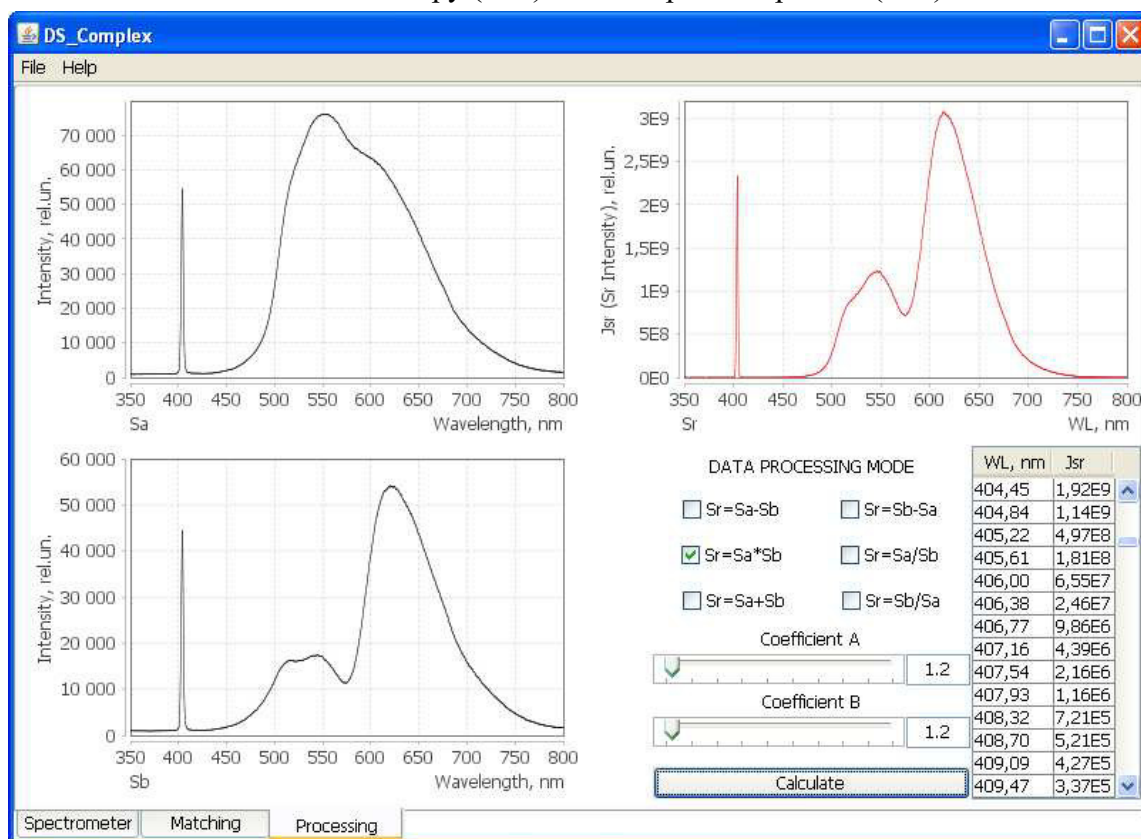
DS_Complex

File Help

Intensity, rel.un.

70 000
60 000
50 000
40 000
30 000
20 000
10 000
0

350 400 450 500 550 600 650 700 750 800

Sa

Wavelength, nm

Jsr (Sr Intensity), rel.un.

3E9
2,5E9
2E9
1,5E9
1E9
5E8
0E0

350 400 450 500 550 600 650 700 750 800

Sr

WL, nm

Intensity, rel.un.

60 000
50 000
40 000
30 000
20 000
10 000
0

350 400 450 500 550 600 650 700 750 800

Sb

Wavelength, nm

DATA PROCESSING MODE

Sr=Sa-Sb
Sr=Sb-Sa
Sr=Sa*Sb
Sr=Sa/Sb
Sr=Sa+Sb
Sr=Sb/Sa

Coefficient A

1.2

Coefficient B

1.2

Calculate

| WL, nm | Jsr |
|---|---|
| 404,45 | 1,92E9 |
| 404,84 | 1,14E9 |
| 405,22 | 4,97E8 |
| 405,61 | 1,81E8 |
| 406,00 | 6,55E7 |
| 406,38 | 2,46E7 |
| 406,77 | 9,86E6 |
| 407,16 | 4,39E6 |
| 407,54 | 2,16E6 |
| 407,93 | 1,16E6 |
| 408,32 | 7,21E5 |
| 408,70 | 5,21E5 |
| 409,09 | 4,27E5 |
| 409,47 | 3,37E5 |

Spectrometer Matching Processing